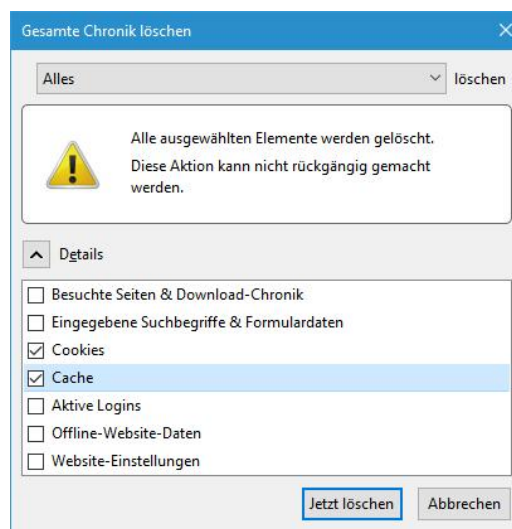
Gesamte Chronik löschen

Alles

löschen

Alle ausgewählten Elemente werden gelöscht.

Diese Aktion kann nicht rückgängig gemacht werden.

Details

Besuchte Seiten & Download-Chronik

Eingegebene Suchbegriffe & Formulardaten

Cookies

Cache

Aktive Logins

Offline-Website-Daten

Website-Einstellungen

Jetzt löschen

Abbrechen